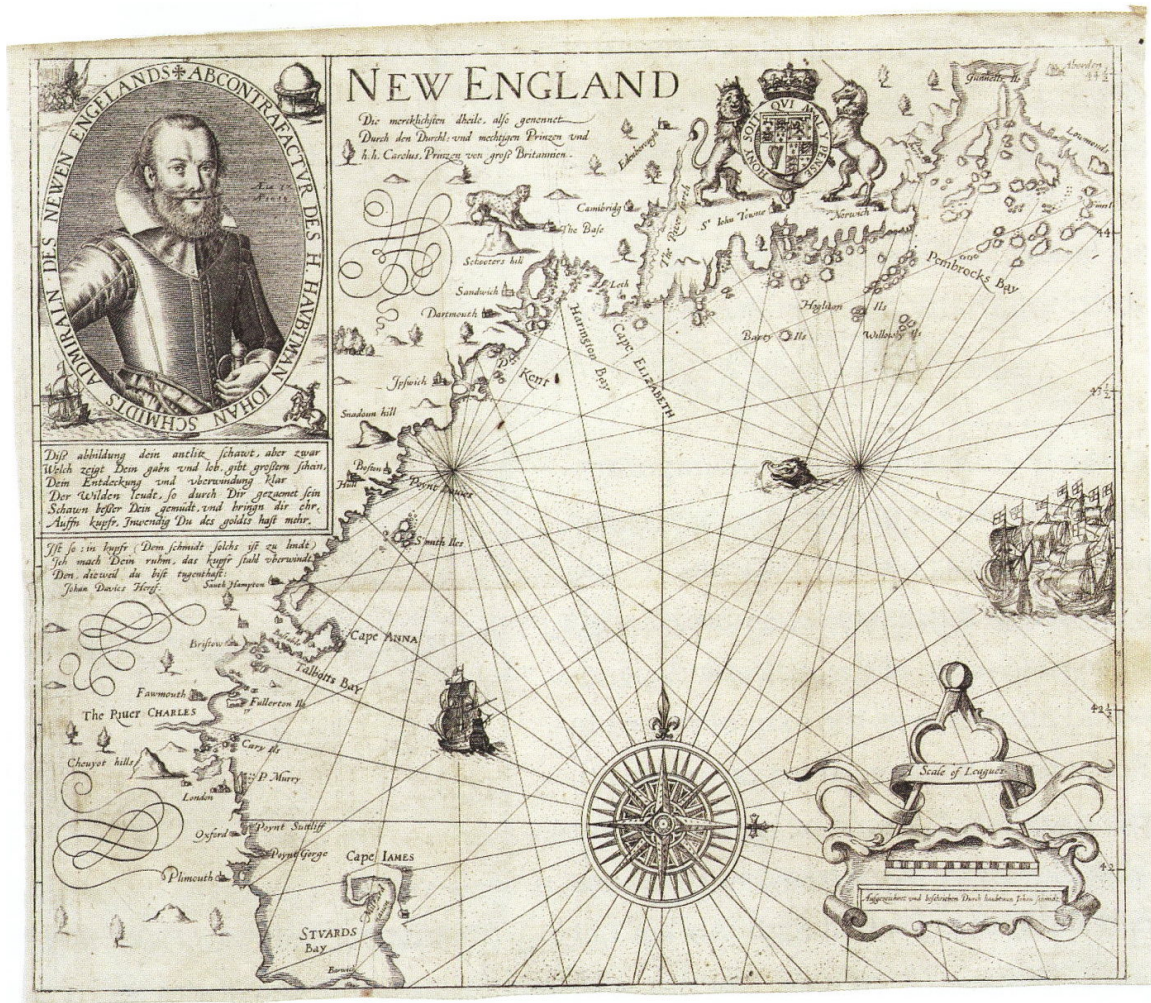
NEW ENGLAND

Die merckliчsten theile, also genennet Durch den Durchl. vnd mechtigen Prinzen vnd h.h. Carolus Prinzen von groß Britannien.

ADMIRALN DES NEWEN ENGELANDS ✠ ABCONTRAFACTVR DES H. HAVBTMAN IOHAN SCHMIDTS

Aeta 37 A°1616

Diß abbildung dein antlitz schawt, aber zwar Welch zeigt Dein guten vnd lob, gibt großern schein, Dein Entdeckung vnd vberwindung klar Der Wilden leudt, so durch Dir gezaemet sein Schawen bester Dein gemudt, vnd bringn dir ehr, Auffn kupfr, Inwendig Du des goldts hast mehr.

Ist so in kupfr (Dem schmidt solchs ist zu linde) Ich mach Dein ruhm, das kupfr stahl vberwinde, Den, dieweil du bist tugenthaft. Johan Davies Herf.

HONI SOIT QUI MAL Y PENSE

Edenborough

Cambridg

The Base

Schooters hill

Sandwich

Dartmouth

Leth

The Riuer Forth

St John's Towne

Norwich

Haringtou Bay

Cape ELIZABETH

Kent

Ipswich

Snadoun hill

Boston

Hull

Poynt Suuer

Smyth Iles

South Hampton

Bristow

Cape ANNA

Talbotts Bay

Fawmouth

Fullerton Iles

The Riuer CHARLES

Cary Iles

Cheuyot hills

P. Murry

London

Oxford

Poynt Suttliff

Poynt Gorge

Cape IAMES

Plimouth

STVARDS Bay

Barwick

Hoghton Iles

Barty Iles

Willowby Iles

Pembrocks Bay

Gunnetts Ile

Aberden

Lowmonds

Fennes

44

43½

42½

42

44½

Scale of Leagues

Ausgerechnet und beschrieben Durch hauptman Johan Schmidt